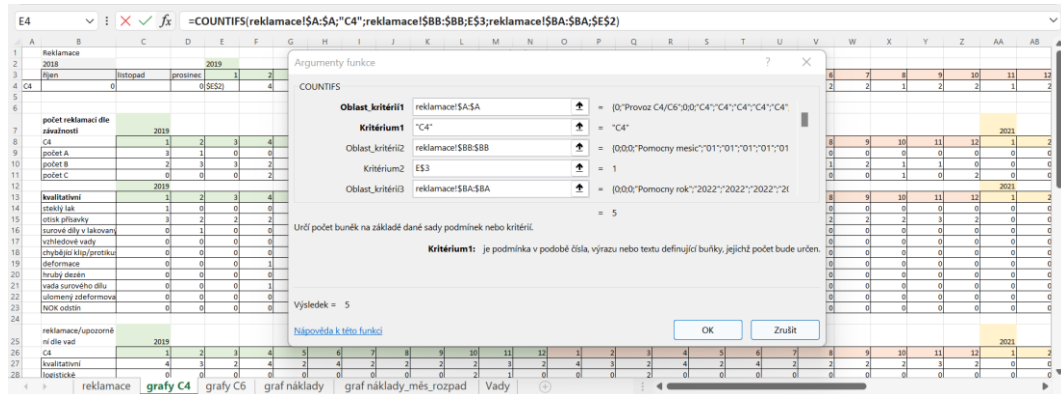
E4 =COUNTIFS(reklamace!$A:$A;"C4";reklamace!$BB:$BB;E$3;reklamace!$BA:$BA;$E$2)

| | A | B | C | D | E | F |
|---|---|---|---|---|---|---|
| 1 | | Reklamace | | | | |
| 2 | | 2018 | | | 2019 | |
| 3 | | říjen | listopad | prosinec | 1 | 2 |
| 4 | C4 | 0 | | 0 | $E$2) | 4 |
| 7 | | počet reklamací dle závažnosti | 2019 | | | |
| 8 | | C4 | 1 | 2 | 3 | 4 |
| 9 | | počet A | 3 | 1 | 0 | |
| 10 | | počet B | 2 | 3 | 3 | 2 |
| 11 | | počet C | 0 | 0 | 0 | 2 |
| 12 | | | 2019 | | | |
| 13 | | kvalitativní | 1 | 2 | 3 | 4 |
| 14 | | stekly lak | 1 | 0 | 0 | |
| 15 | | otisk přísavky | 3 | 2 | 2 | 2 |
| 16 | | surové díly v lakovaný | 0 | 1 | 0 | 0 |
| 17 | | vzhledové vady | 0 | 0 | 0 | 0 |
| 18 | | chybějící klip/protikus | 0 | 0 | 0 | 0 |
| 19 | | deformace | 0 | 0 | 0 | 1 |
| 20 | | hrubý dezén | 0 | 0 | 0 | 0 |
| 21 | | vada surového dílu | 0 | 0 | 0 | 1 |
| 22 | | ulomený zdeformova | 0 | 0 | 0 | 0 |
| 23 | | NOK odstín | 0 | 0 | 0 | 0 |
| 25 | | reklamace/upozornění dle vad | 2019 | | | |
| 26 | | C4 | 1 | 2 | 3 | 4 |
| 27 | | kvalitativní | 4 | 3 | 2 | 4 |
| 28 | | logistické | | | | |

Argumenty funkce ? ×

COUNTIFS

Oblast_kritérií1 reklamace!$A:$A = {0;"Provoz C4/C6";0;0;"C4";"C4";"C4";"C4";

Kritérium1 "C4" = "C4"

Oblast_kritérií2 reklamace!$BB:$BB = {0;0;0;"Pomocny mesic";"01";"01";"01";"01";"01

Kritérium2 E$3 = 1

Oblast_kritérií3 reklamace!$BA:$BA = {0;0;0;"Pomocny rok";"2022";"2022";"2022";"2

= 5

Určí počet buněk na základě dané sady podmínek nebo kritérií.

Kritérium1: je podmínka v podobě čísla, výrazu nebo textu definující buňky, jejichž počet bude určen.

Výsledek = 5

Nápověda k této funkci

OK Zrušit

2021

reklamace | grafy C4 | grafy C6 | graf náklady | graf náklady_měs_rozpad | Vady | +